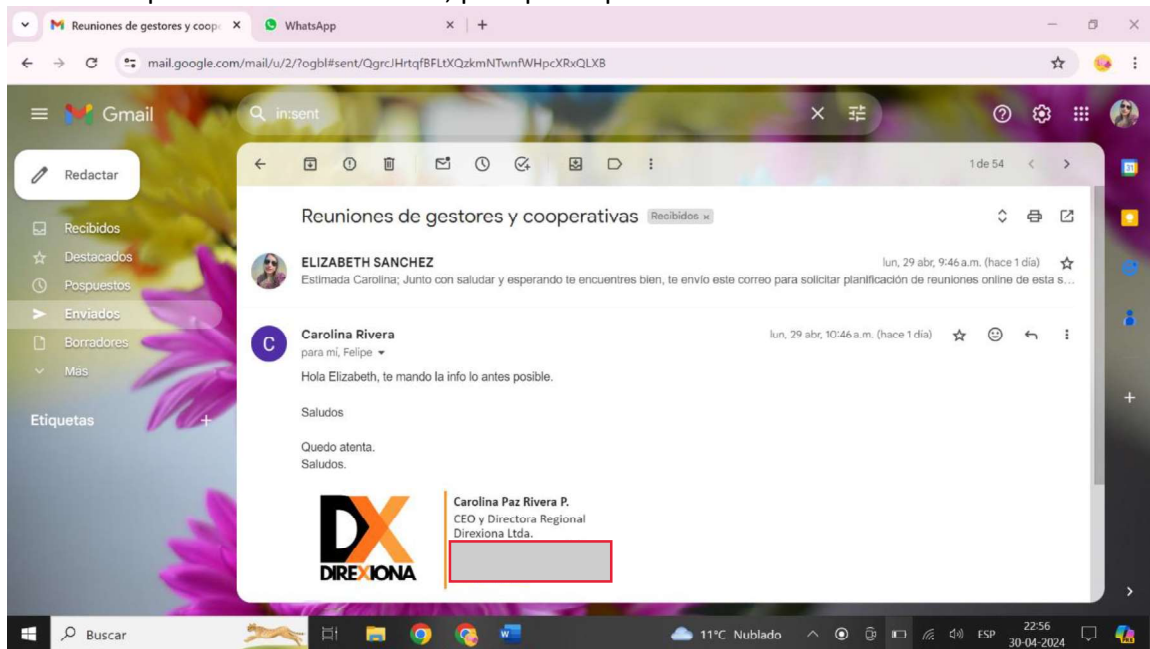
Reuniones de gestores y coop
WhatsApp
mail.google.com/mail/u/2/?ogbl#sent/QgrcJHrtqfBFLtXQzkmNTwnfWHpcXRxQLXB

Gmail
in:sent
Redactar
Recibidos
Destacados
Pospuestos
Enviados
Borradores
Más
Etiquetas

1 de 54

Reuniones de gestores y cooperativas Recibidos

ELIZABETH SANCHEZ
lun, 29 abr, 9:46 a.m. (hace 1 día)
Estimada Carolina; Junto con saludar y esperando te encuentres bien, te envío este correo para solicitar planificación de reuniones online de esta s...

Carolina Rivera
lun, 29 abr, 10:46 a.m. (hace 1 día)
para mí, Felipe
Hola Elizabeth, te mando la info lo antes posible.

Saludos

Quedo atenta.
Saludos.

DX
DIREXIONA
Carolina Paz Rivera P.
CEO y Directora Regional
Direxiona Ltda.

Buscar
11°C Nublado
ESP
22:56
30-04-2024